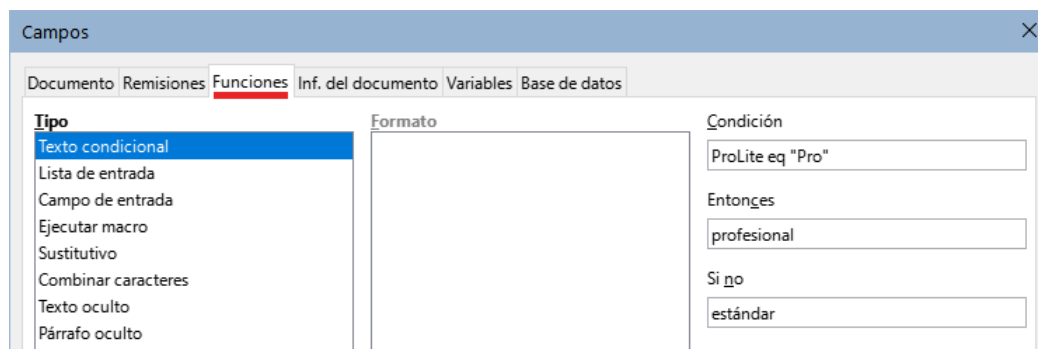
Campos

Documento Remisiones Funciones Inf. del documento Variables Base de datos

Tipo
Texto condicional
Lista de entrada
Campo de entrada
Ejecutar macro
Sustitutivo
Combinar caracteres
Texto oculto
Párrafo oculto

Formato

Condición
ProLite eq "Pro"

Entonces
profesional

Si no
estándar